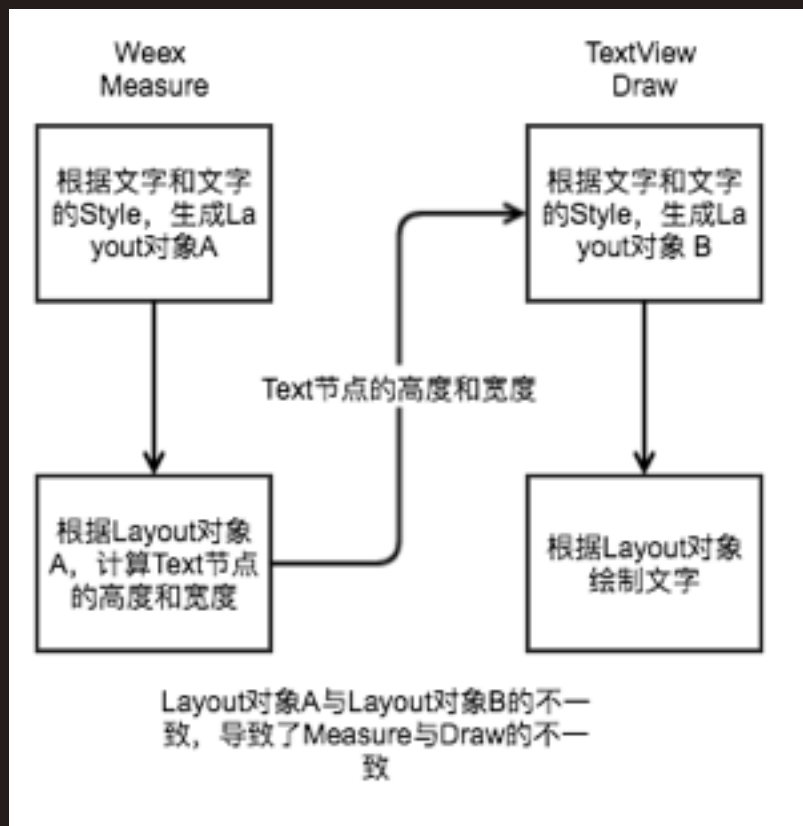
Weex
Measure

TextView
Draw

根据文字和文字的Style，生成Layout对象A

根据文字和文字的Style，生成Layout对象 B

Text节点的高度和宽度

根据Layout对象A，计算Text节点的高度和宽度

根据Layout对象绘制文字

Layout对象A与Layout对象B的不一致，导致了Measure与Draw的不一致